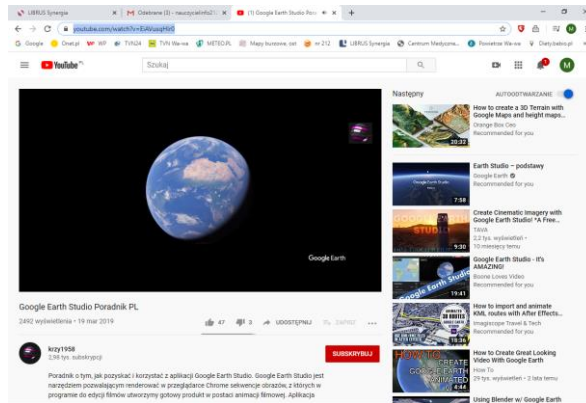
LIBRUS Synergia × | Odebrane (3) - nauczycielinfo21 × | (1) Google Earth Studio Pora × | +

youtube.com/watch?v=EA9ruoqHVrO

Google | Onet.pl | WP | TVN24 | TVN Wa-wa | METEO.PL | Mapy kursowe, ost | m 212 | LIBRUS Synergia | Centrum Medyczne | Rozkłaf Wa-wa | Dietydobre.pl

YouTube PL

Szukaj

Google Earth

Następny | AUTOODTWARZANIE

How to create a 3D Terrain with Google Maps and height maps...
Orange Box Ceo
Recommended for you
20:32

Earth Studio – podstawy
Google Earth
Recommended for you
7:58

Create Cinematic Imagery with Google Earth Studio! *A Free...
TAVA
2,2 tys. wyświetleń • 10 miesięcy temu
9:30

Google Earth Studio - It's AMAZING!
Roone Lowe Video
Recommended for you
19:41

How to import and animate KML routes with After Effects...
Imagiscope Travel & Tech
Recommended for you

How to Create Great Looking Video With Google Earth
How To
29 tys. wyświetleń • 2 lata temu
4:44

Using Blender w/ Google Earth

Google Earth Studio Poradnik PL

2492 wyświetlenia • 19 mar 2019

47 | 3 | UDOSTĘPNIJ | ZAPISZ | ...

krzy1958
2,98 tys. subskrypcji

SUBSKRYBUJ

Poradnik o tym, jak pozyskać i korzystać z aplikacji Google Earth Studio. Google Earth Studio jest narzędziem pozwalającym renderować w przeglądarce Chrome sekwencje obrazów, z których w programie do edycji filmów utworzymy gotowy produkt w postaci animacji filmowej. Aplikacja